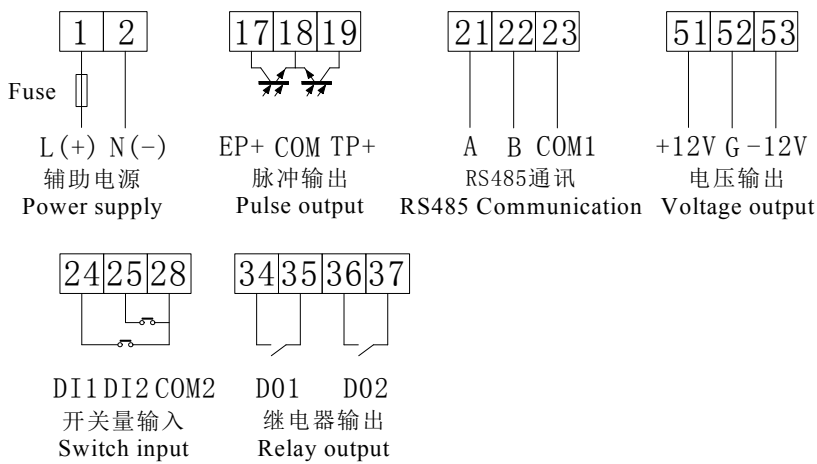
1 2

Fuse

L(+) N(-)
辅助电源
Power supply

17 18 19

EP+ COM TP+
脉冲输出
Pulse output

21 22 23

A B COM1
RS485通讯
RS485 Communication

51 52 53

+12V G -12V
电压输出
Voltage output

24 25 28

DI1 DI2 COM2
开关量输入
Switch input

34 35 36 37

DO1 DO2
继电器输出
Relay output